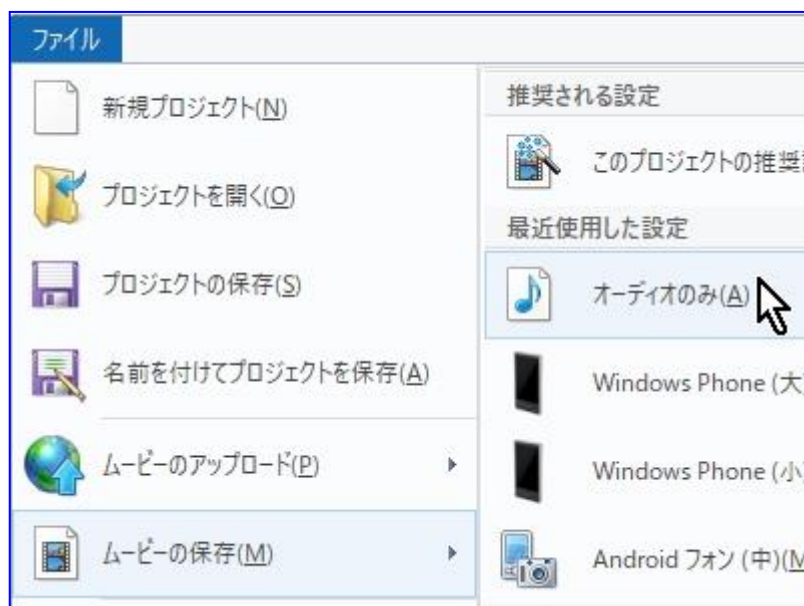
ファイル

新規プロジェクト(N)

プロジェクトを開く(O)

プロジェクトの保存(S)

名前を付けてプロジェクトを保存(A)

ムービーのアップロード(P)

ムービーの保存(M)

推奨される設定

このプロジェクトの推奨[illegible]

最近使用した設定

オーディオのみ(A)

Windows Phone (大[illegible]

Windows Phone (小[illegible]

Android フォン (中)(M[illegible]